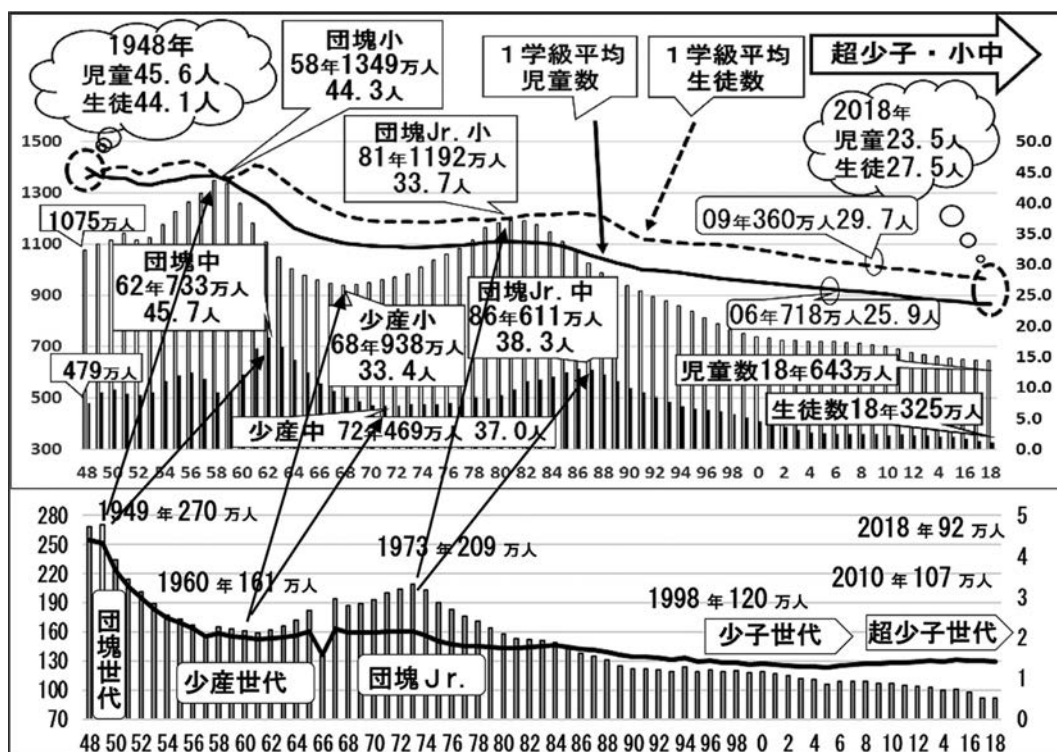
1948年
児童45.6人
生徒44.1人

団塊小
58年1349万人
44.3人

1学級平均
児童数

1学級平均
生徒数

超少子・小中

2018年
児童23.5人
生徒27.5人

団塊Jr.小
81年1192万人
33.7人

1500
1300
1100
900
700
500
300

50.0
45.0
40.0
35.0
30.0
25.0
20.0
15.0
10.0
5.0
0.0

1075万人

09年360万人29.7人

団塊中
62年733万人
45.7人

団塊Jr.中
86年611万人
38.3人

少産小
68年938万人
33.4人

06年718万人25.9人

479万人

児童数18年643万人

生徒数18年325万人

少産中 72年469万人 37.0人

48 50 52 54 56 58 60 62 64 66 68 70 72 74 76 78 80 82 84 86 88 90 92 94 96 98 0 2 4 6 8 10 12 4 16 18

1949年270万人

2018年92万人

1973年209万人

2010年107万人

1960年161万人

1998年120万人

280
250
220
190
160
130
100
70

5
4
3
2
1
0

団塊世代

少産世代

団塊Jr.

少子世代

超少子世代

48 50 52 54 56 58 60 62 64 66 68 70 72 74 76 78 80 82 84 86 88 90 92 94 96 98 0 2 4 6 8 10 12 4 16 18